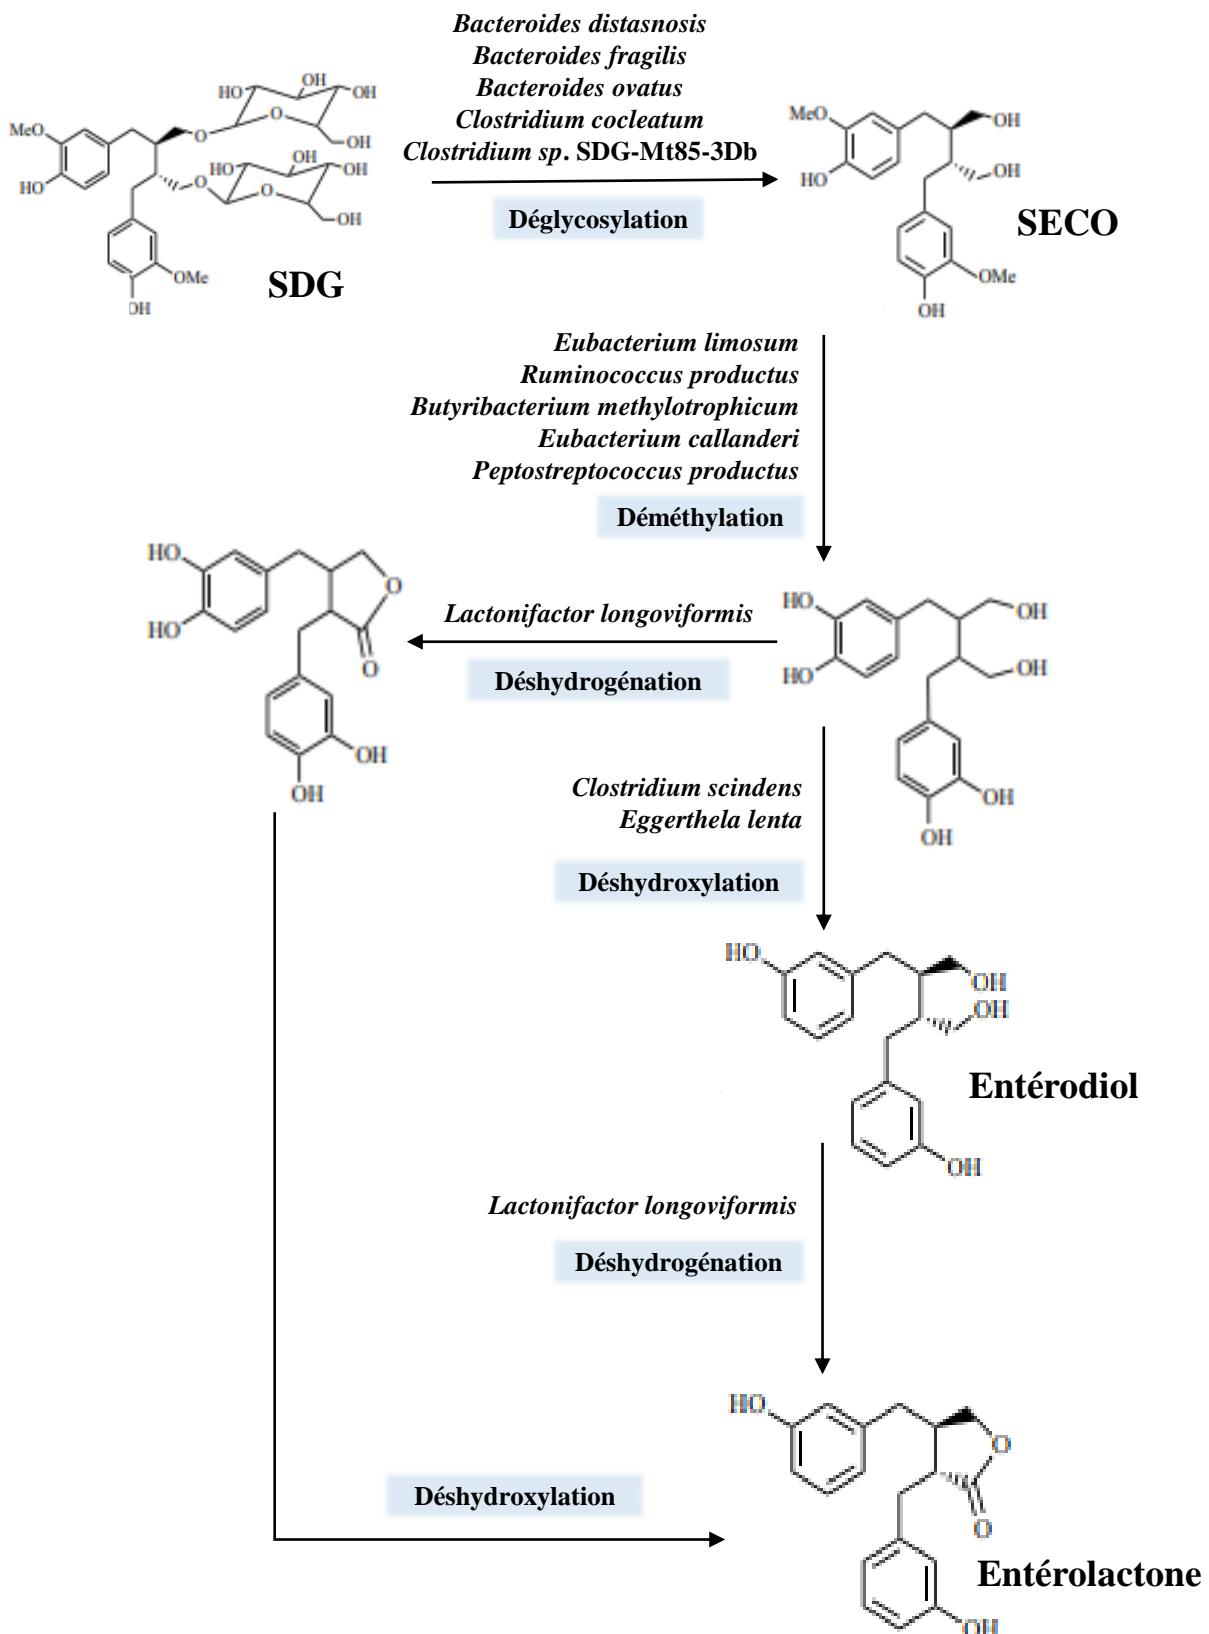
HO OH OH
MeO O O OH
HO HO OH O
O OH
O OH
OMe
OH

SDG

Bacteroides distasnosis
Bacteroides fragilis
Bacteroides ovatus
Clostridium cocleatum
Clostridium sp. SDG-Mt85-3Db

Déglycosylation

MeO OH
HO OH
OMe
OH

SECO

Eubacterium limosum
Ruminococcus productus
Butyribacterium methylotrophicum
Eubacterium callanderi
Peptostreptococcus productus

Déméthylation

HO O
HO O
OH
OH

Lactonifactor longoviformis

Déshydrogénation

HO OH
HO OH
OH
OH

Clostridium scindens
Eggerthela lenta

Déshydroxylation

HO OH
OH
OH

Entérodiol

Lactonifactor longoviformis

Déshydrogénation

HO O
O
OH

Déshydroxylation

Entérolactone